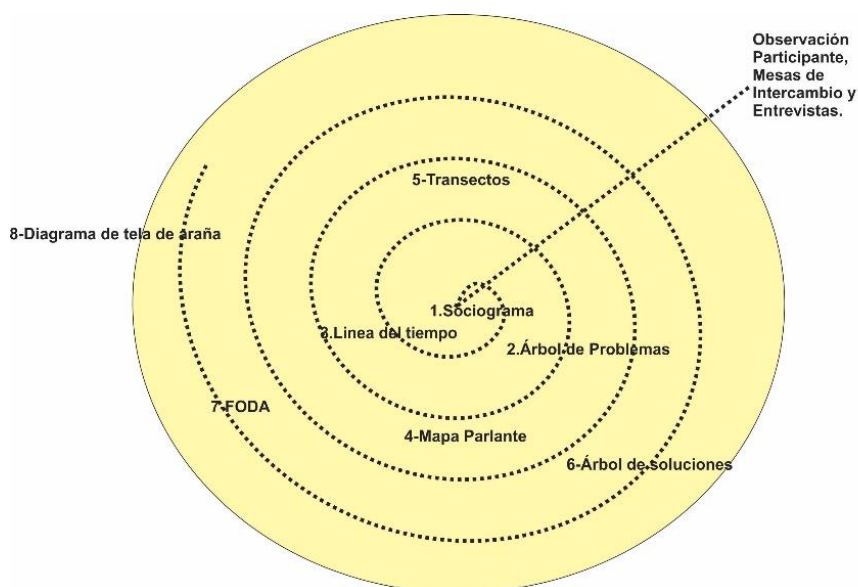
Observación Participante, Mesas de Intercambio y Entrevistas.

5-Transectos

8-Diagrama de tela de araña

1.Sociograma

3.Linea del tiempo

2.Árbol de Problemas

7-FODA

4-Mapa Parlante

6-Árbol de soluciones